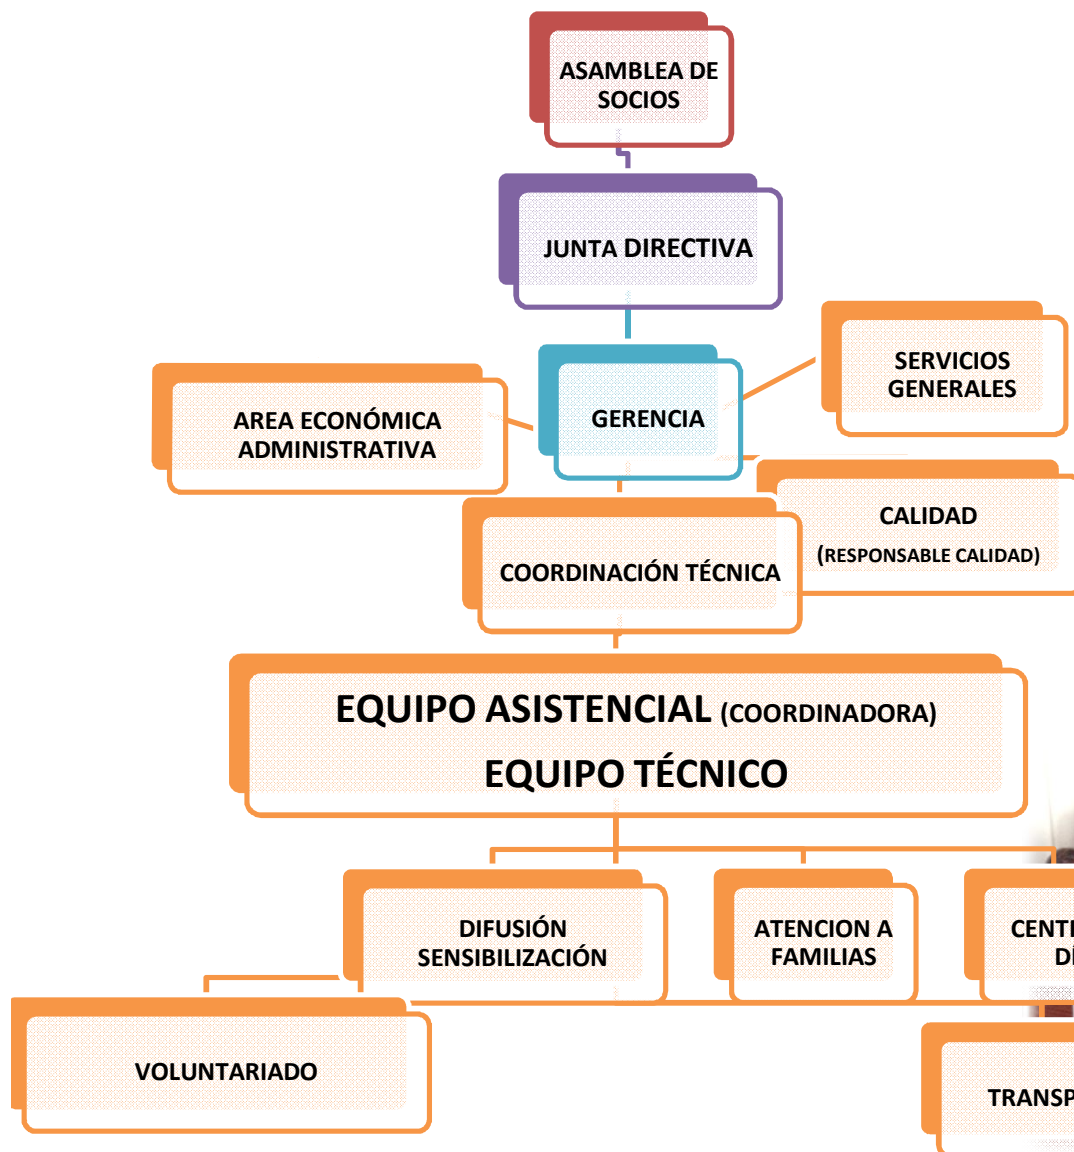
ASAMBLEA DE SOCIOS

JUNTA DIRECTIVA

SERVICIOS GENERALES

AREA ECONÓMICA ADMINISTRATIVA

GERENCIA

CALIDAD

(RESPONSABLE CALIDAD)

COORDINACIÓN TÉCNICA

EQUIPO ASISTENCIAL (COORDINADORA)

EQUIPO TÉCNICO

DIFUSIÓN SENSIBILIZACIÓN

ATENCION A FAMILIAS

CENT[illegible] D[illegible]

VOLUNTARIADO

TRANSP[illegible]